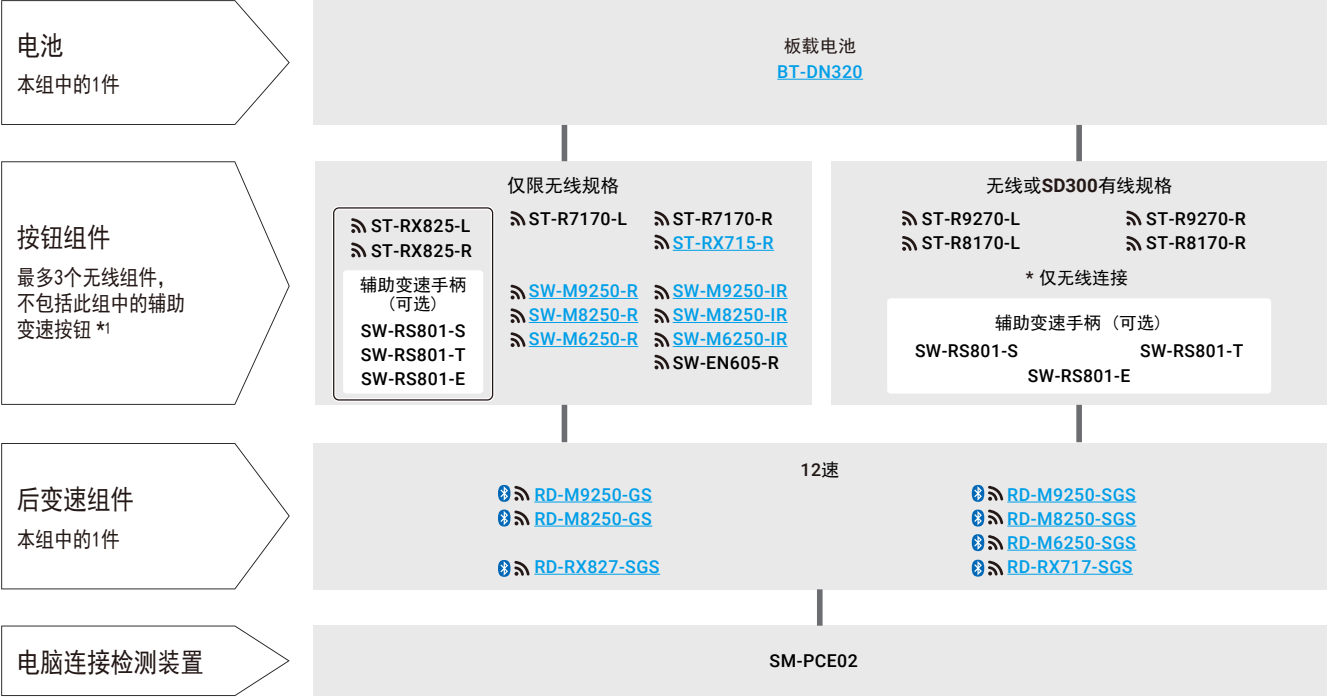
电池
本组中的1件

板载电池
BT-DN320

按钮组件
最多3个无线组件，不包括此组中的辅助变速按钮 *1

仅限无线规格

ST-RX825-L
ST-RX825-R
辅助变速手柄（可选）
SW-RS801-S
SW-RS801-T
SW-RS801-E

ST-R7170-L
ST-R7170-R
ST-RX715-R

SW-M9250-R
SW-M8250-R
SW-M6250-R
SW-M9250-IR
SW-M8250-IR
SW-M6250-IR
SW-EN605-R

无线或SD300有线规格

ST-R9270-L
ST-R9270-R
ST-R8170-L
ST-R8170-R

* 仅无线连接

辅助变速手柄（可选）
SW-RS801-S
SW-RS801-T
SW-RS801-E

后变速组件
本组中的1件

12速

RD-M9250-GS
RD-M8250-GS
RD-RX827-SGS
RD-M9250-SGS
RD-M8250-SGS
RD-M6250-SGS
RD-RX717-SGS

电脑连接检测装置

SM-PCE02